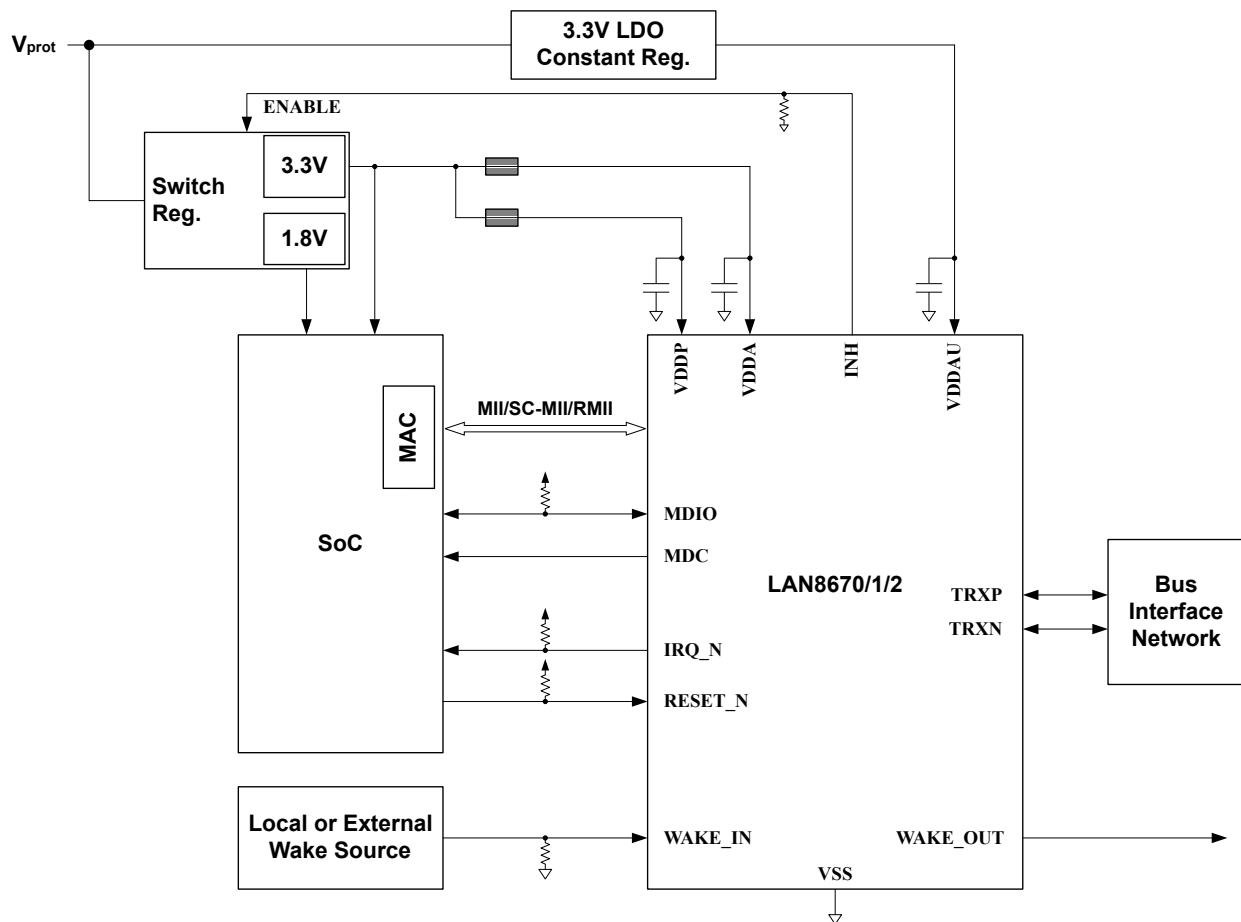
$V_{prot}$

3.3V LDO Constant Reg.

ENABLE

Switch Reg.

3.3V

1.8V

VDDP

VDDA

INH

VDDAU

MAC

MII/SC-MII/RMII

SoC

MDIO

MDC

LAN8670/1/2

TRXP

TRXN

Bus Interface Network

IRQ_N

RESET_N

Local or External Wake Source

WAKE_IN

WAKE_OUT

VSS